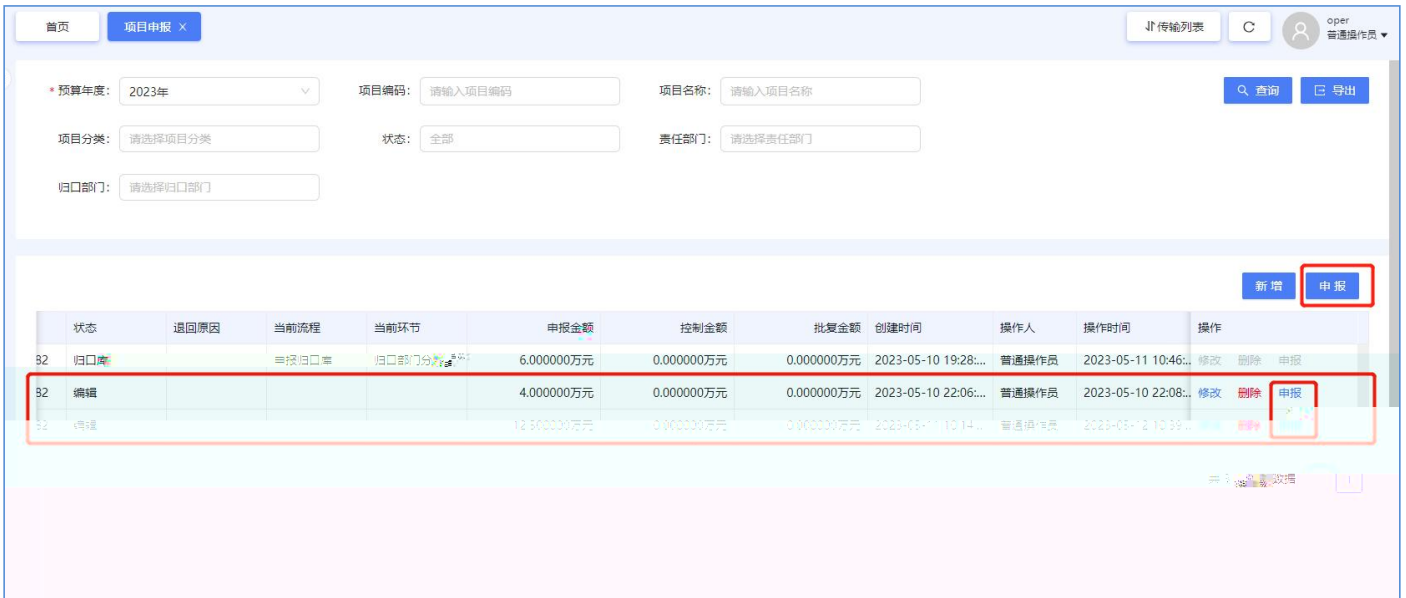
首页 项目申报 ×

传输列表 C oper 普通操作员

* 预算年度: 2023年
项目编码: 请输入项目编码
项目名称: 请输入项目名称
查询 导出

项目分类: 请选择项目分类
状态: 全部
责任部门: 请选择责任部门

归口部门: 请选择归口部门

新增 申报

| | 状态 | 退回原因 | 当前流程 | 当前环节 | 申报金额 | 控制金额 | 批复金额 | 创建时间 | 操作人 | 操作时间 | 操作 |
|---|---|---|---|---|---|---|---|---|---|---|---|
| B2 | 归口库 | | 已报归口库 | 归口部门分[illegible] | 6.000000万元 | 0.000000万元 | 0.000000万元 | 2023-05-10 19:28:... | 普通操作员 | 2023-05-11 10:46:... | 修改 删除 申报 |
| B2 | 编辑 | | | | 4.000000万元 | 0.000000万元 | 0.000000万元 | 2023-05-10 22:06:... | 普通操作员 | 2023-05-10 22:08:... | 修改 删除 申报 |
| B2 | 待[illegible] | | | | 12.500000万元 | 0.000000万元 | 0.000000万元 | 2023-05-11 10:14... | 普通操作员 | 2023-05-12 10:39... | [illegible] |

共 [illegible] 数据 1